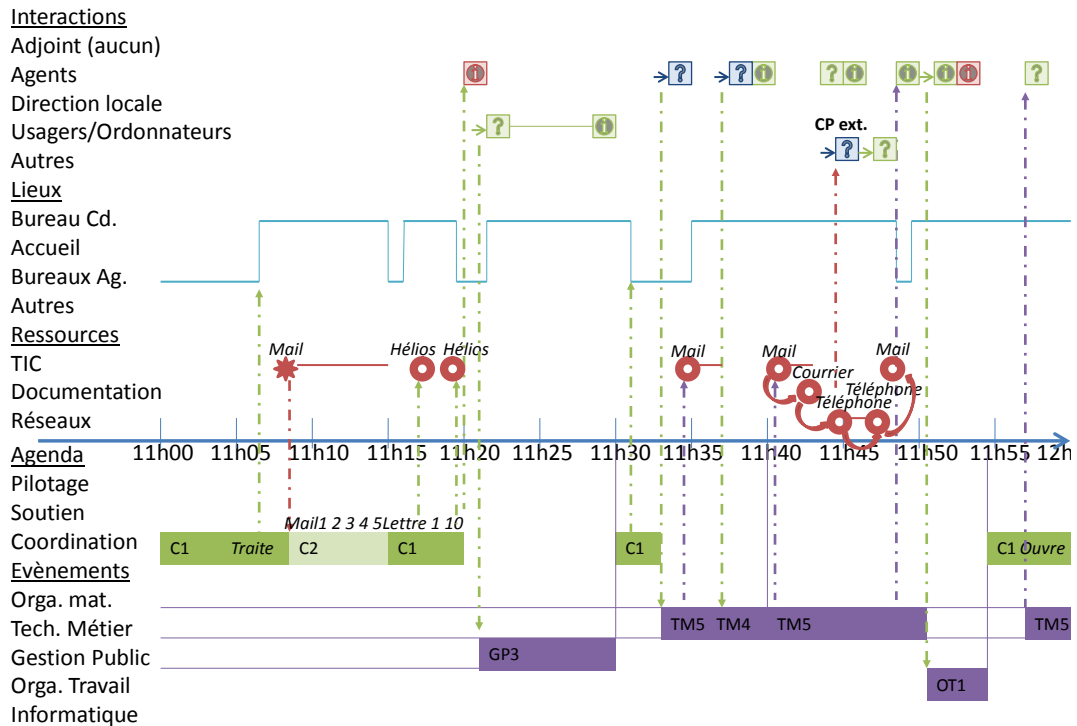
Interactions
Adjoint (aucun)
Agents
Direction locale
Usagers/Ordonnateurs
Autres
Lieux
Bureau Cd.
Accueil
Bureaux Ag.
Autres
Ressources
TIC
Documentation
Réseaux
Agenda
Pilotage
Soutien
Coordination
Evènements
Orga. mat.
Tech. Métier
Gestion Public
Orga. Travail
Informatique

CP ext.

Mail
Hélios
Hélios
Mail
Mail
Courrier
Mail
Téléphone
Téléphone

11h00 11h05 11h10 11h15 11h20 11h25 11h30 11h35 11h40 11h45 11h50 11h55 12h

Mail1 2 3 4 5
Lettre 1 10

C1 Traite C2 C1 C1 C1 Ouvre

TM5 TM4 TM5 TM5
GP3
OT1